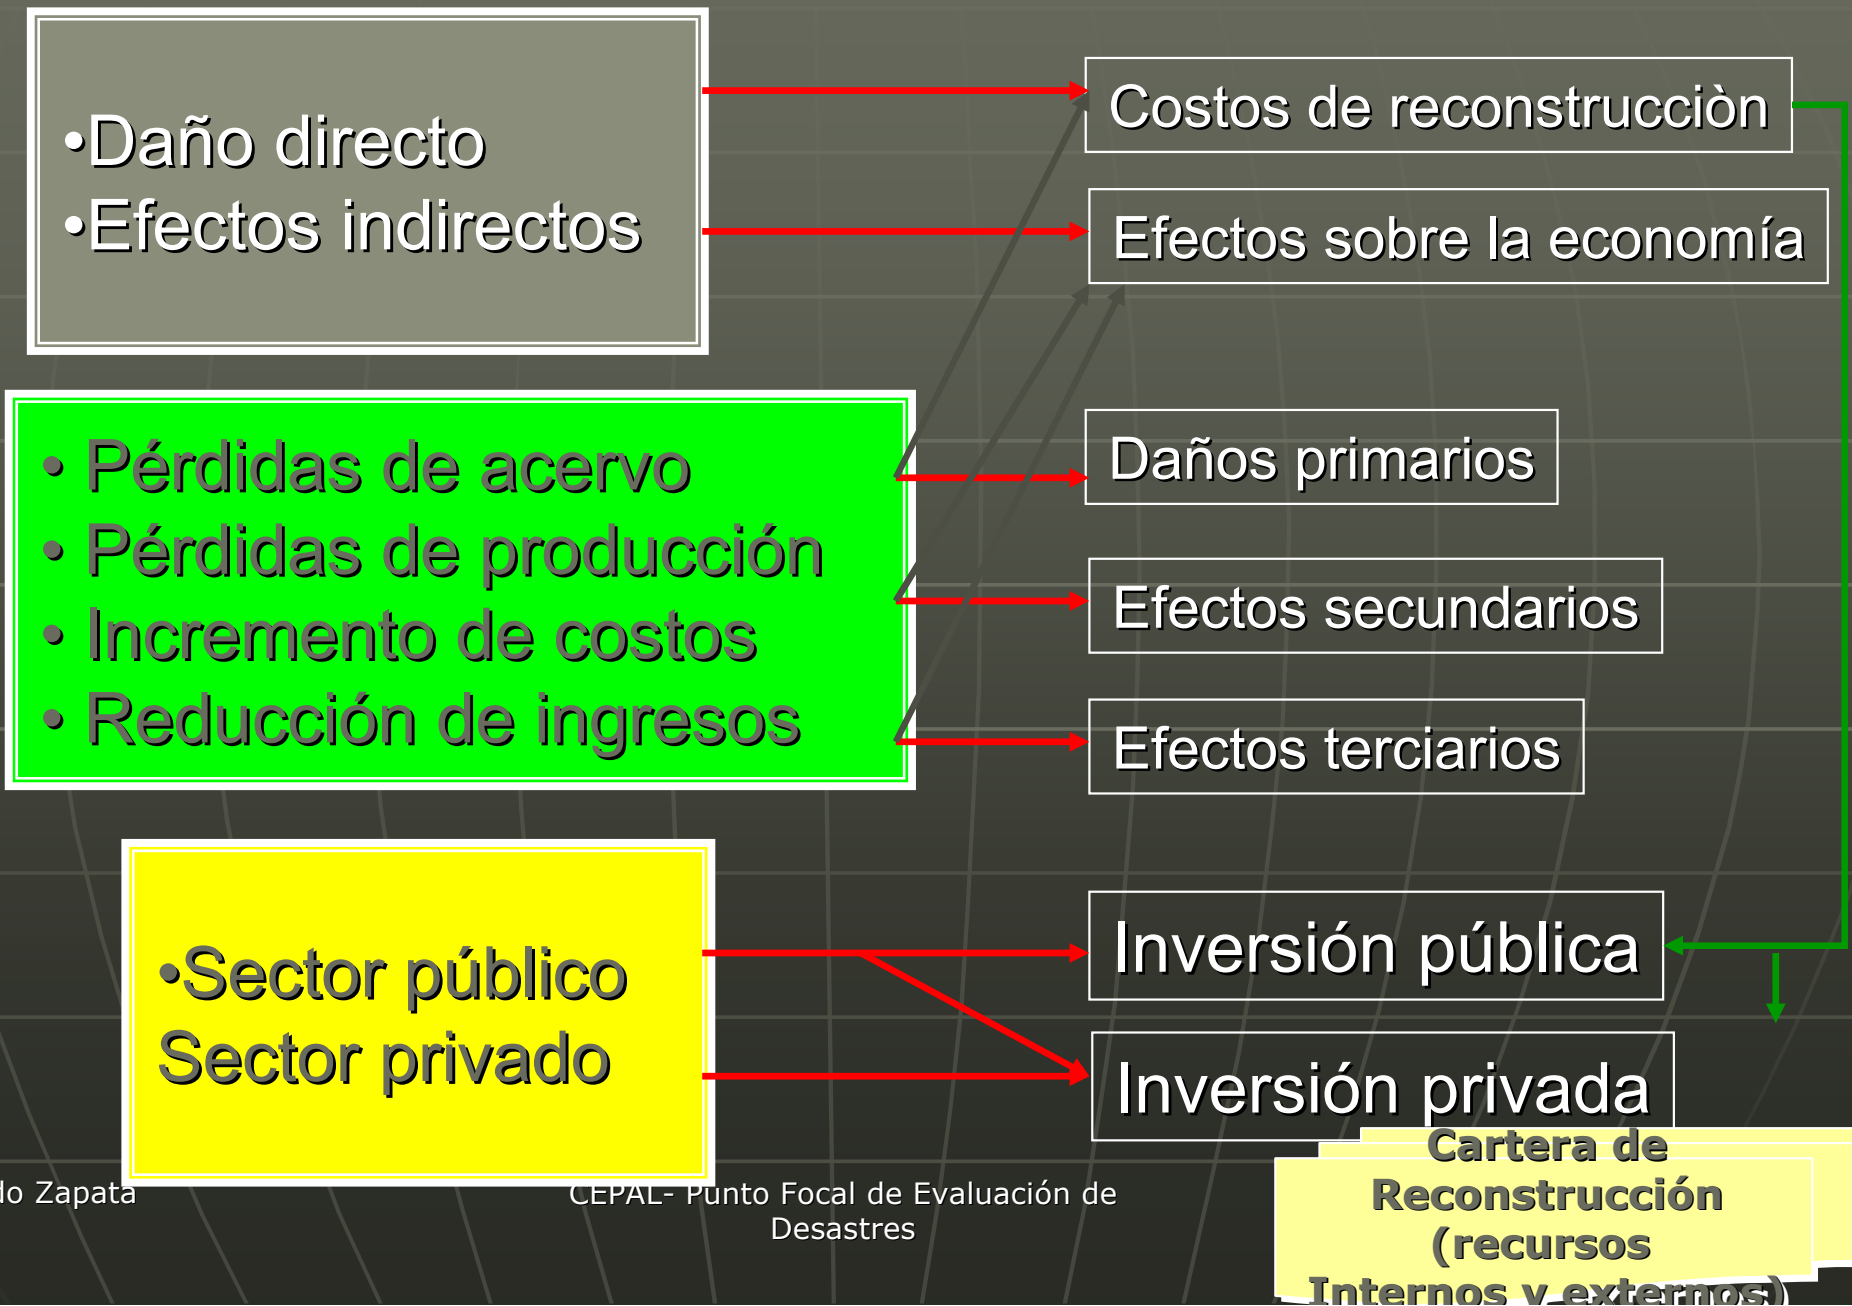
•Daño directo
•Efectos indirectos

Costos de reconstrucciòn

Efectos sobre la economía

• Pérdidas de acervo
• Pérdidas de producción
• Incremento de costos
• Reducción de ingresos

Daños primarios

Efectos secundarios

Efectos terciarios

•Sector público
Sector privado

Inversión pública

Inversión privada

Cartera de Reconstrucción (recursos Internos y externos)

lo Zapata

CEPAL- Punto Focal de Evaluación de Desastres